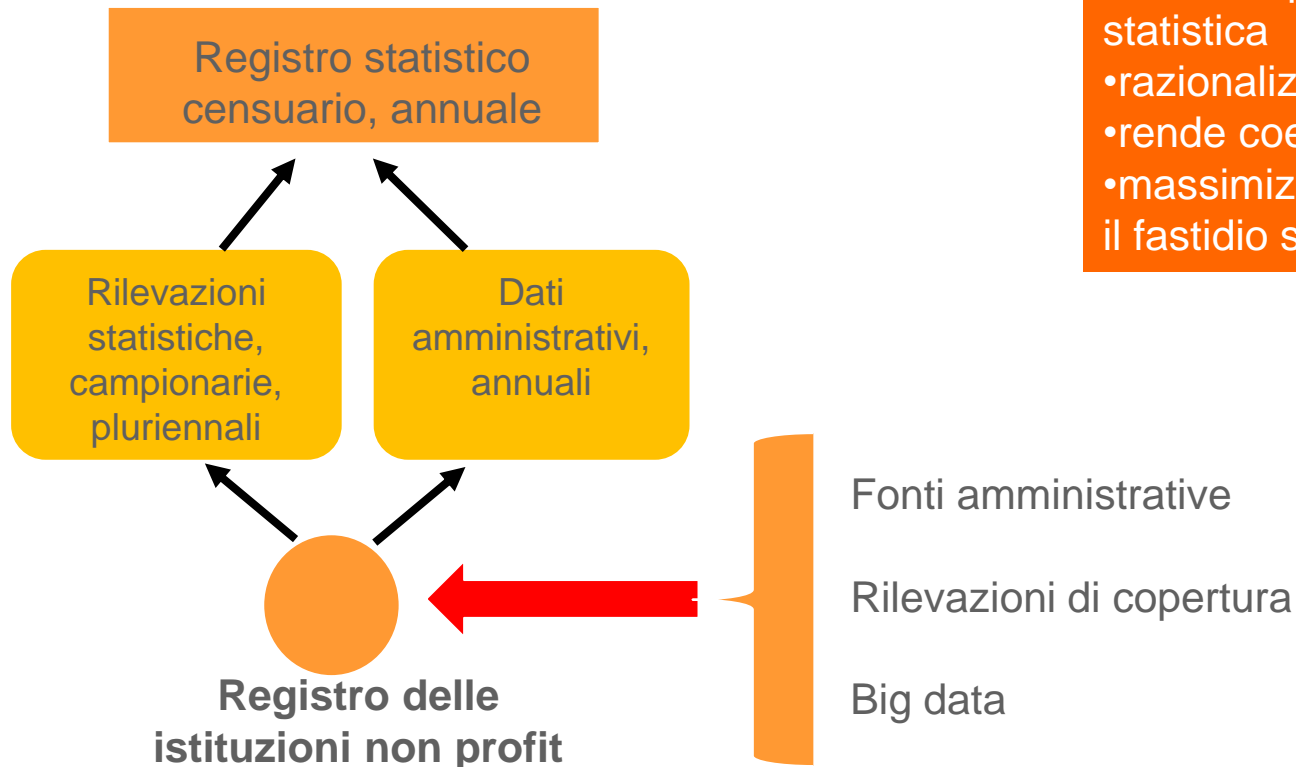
Registro statistico censuario, annuale

statistica
•razionaliz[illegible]
•rende coe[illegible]
•massimiz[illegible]
il fastidio s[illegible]

Rilevazioni statistiche, campionarie, pluriennali

Dati amministrativi, annuali

Fonti amministrative

Rilevazioni di copertura

Big data

Registro delle istituzioni non profit